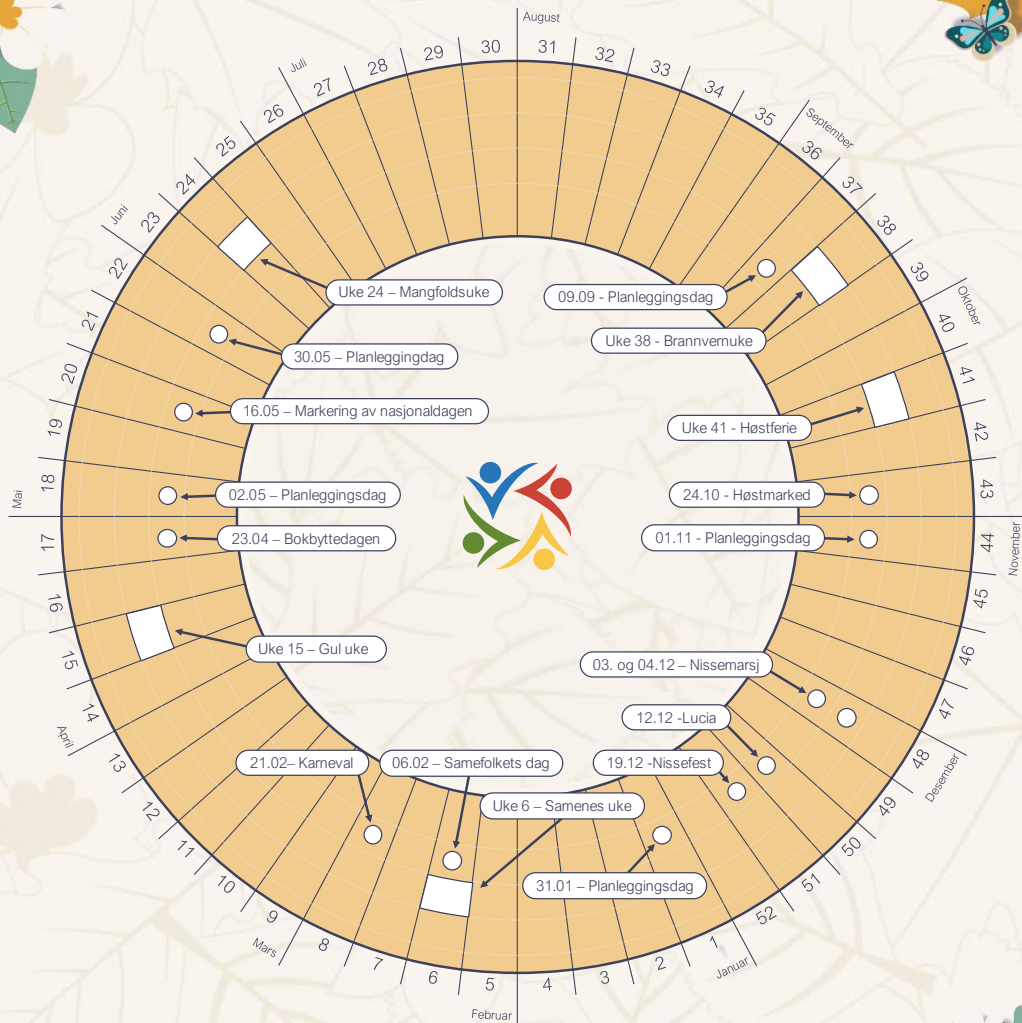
August
30
31
32
33
34
35
September
36
37
38
39
Oktober
40
41
42
43
November
44
45
46
47
48
Desember
49
50
51
52
Januar
1
2
3
4
Februar
5
6
7
8
Mars
9
10
11
12
13
April
14
15
16
17
Mai
18
19
20
21
22
Juni
23
24
25
26
Juli
27
28
29

Uke 24 – Mangfoldsuke
30.05 – Planleggingdag
16.05 – Markering av nasjonaldagen
02.05 – Planleggingsdag
23.04 – Bokbyttedagen
Uke 15 – Gul uke
21.02– Karneval
06.02 – Samefolkets dag
Uke 6 – Samenes uke
31.01 – Planleggingsdag
19.12 -Nissefest
12.12 -Lucia
03. og 04.12 – Nissemarsj
01.11 - Planleggingsdag
24.10 - Høstmarked
Uke 41 - Høstferie
Uke 38 - Brannvernuke
09.09 - Planleggingsdag